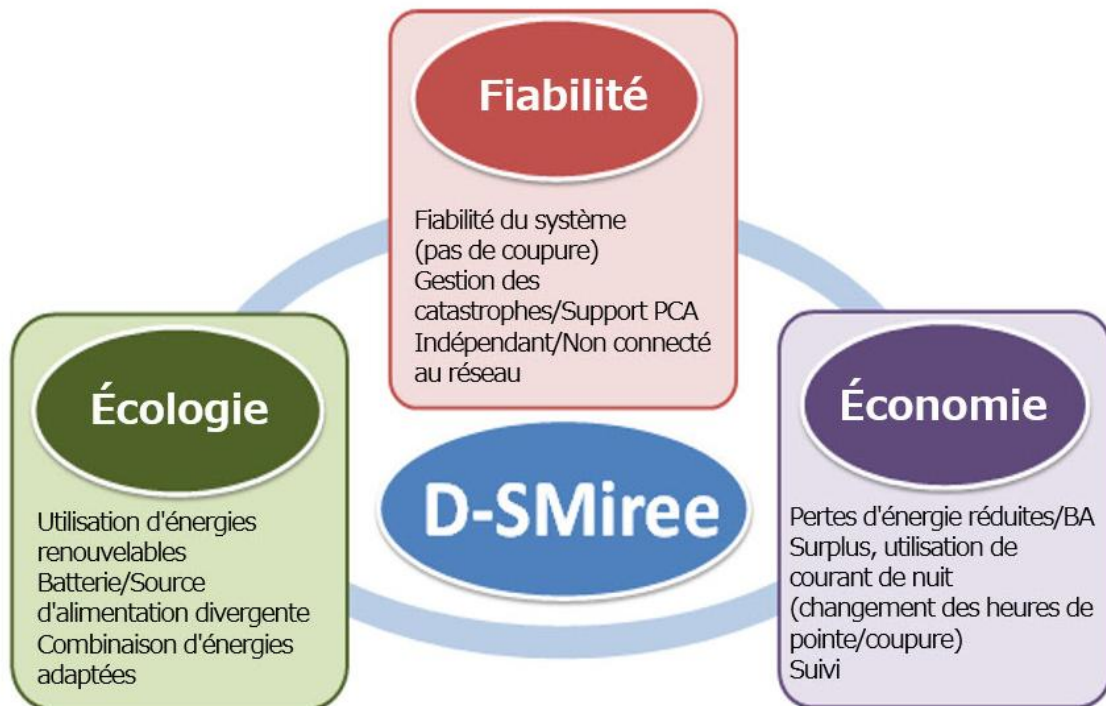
Fiabilité

Fiabilité du système (pas de coupure)
Gestion des catastrophes/Support PCA
Indépendant/Non connecté au réseau

Écologie

Utilisation d'énergies renouvelables
Batterie/Source d'alimentation divergente
Combinaison d'énergies adaptées

D-SMiree

Économie

Pertes d'énergie réduites/BA
Surplus, utilisation de courant de nuit (changement des heures de pointe/coupure)
Suivi